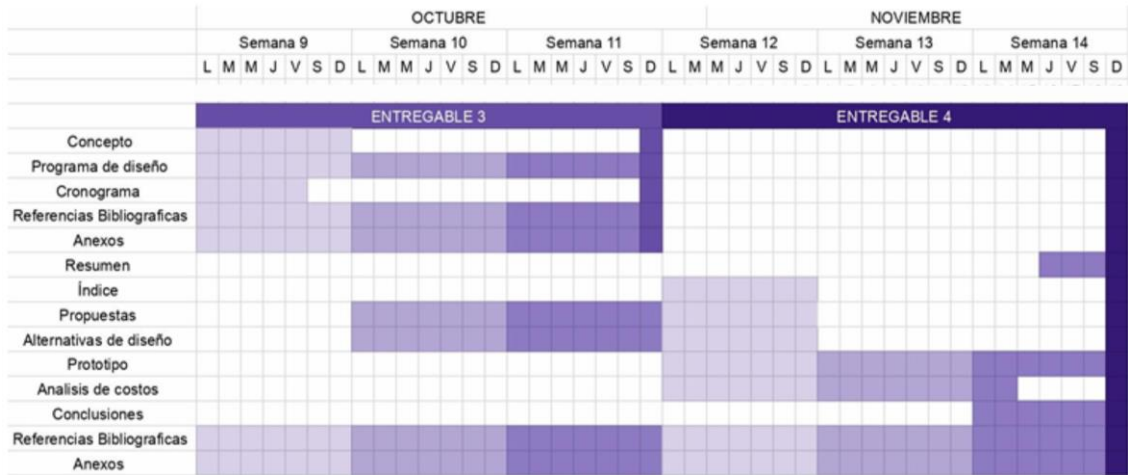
| | OCTUBRE | | | NOVIEMBRE | | |
|---|---|---|---|---|---|---|
| | Semana 9 | Semana 10 | Semana 11 | Semana 12 | Semana 13 | Semana 14 |
| | L M M J V S D | L M M J V S D | L M M J V S D | L M M J V S D | L M M J V S D | L M M J V S D |
| | ENTREGABLE 3 | | | ENTREGABLE 4 | | |
| Concepto | | | | | | |
| Programa de diseño | | | | | | |
| Cronograma | | | | | | |
| Referencias Bibliograficas | | | | | | |
| Anexos | | | | | | |
| Resumen | | | | | | |
| Índice | | | | | | |
| Propuestas | | | | | | |
| Alternativas de diseño | | | | | | |
| Prototipo | | | | | | |
| Analisis de costos | | | | | | |
| Conclusiones | | | | | | |
| Referencias Bibliograficas | | | | | | |
| Anexos | | | | | | |